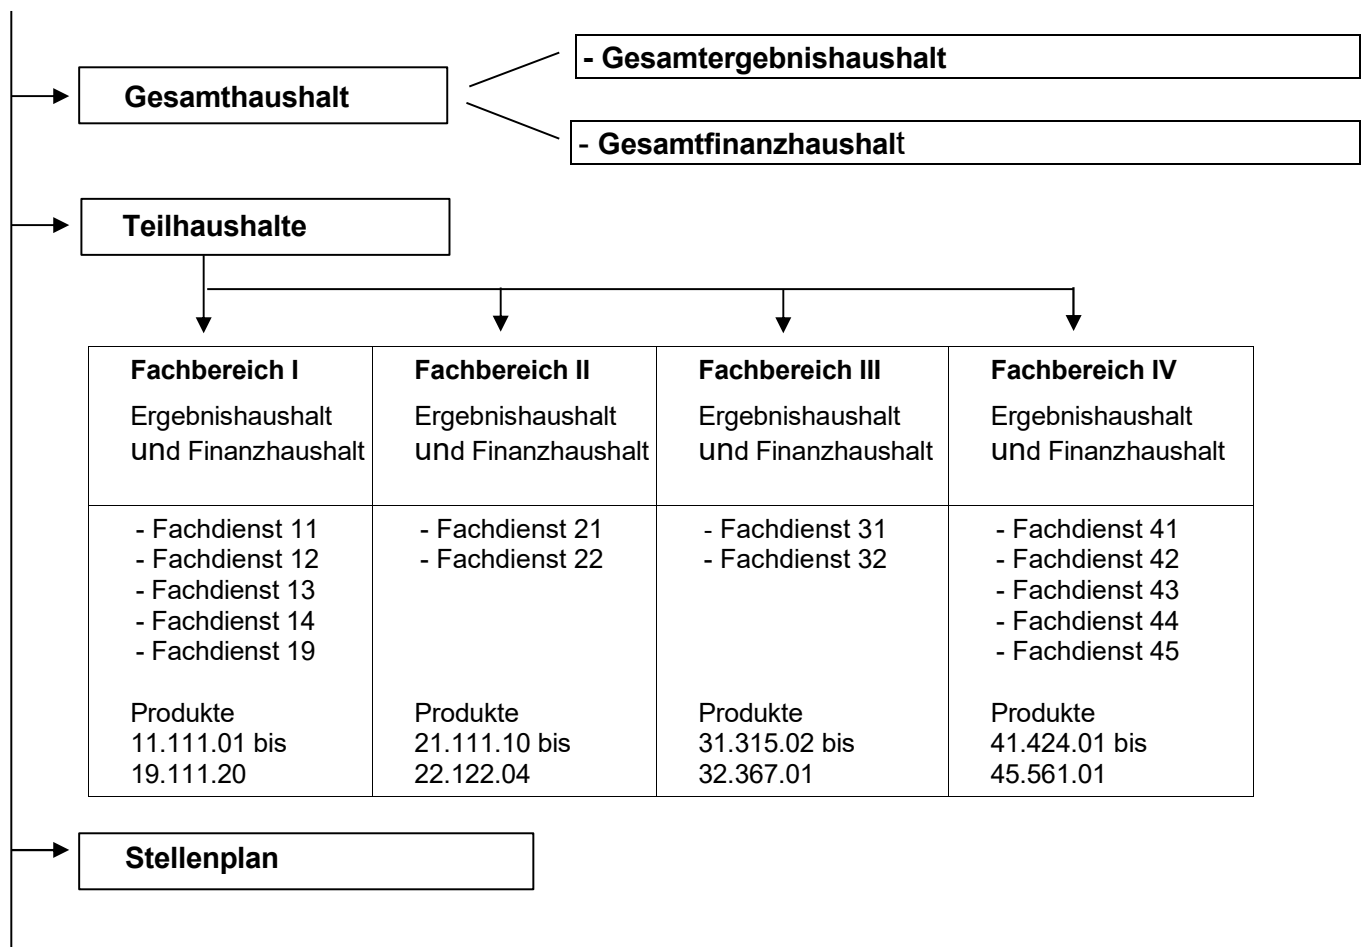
Gesamthaushalt

- Gesamtergebnishaushalt

- Gesamtfinanzhaushalt

Teilhaushalte

| Fachbereich I Ergebnishaushalt und Finanzhaushalt | Fachbereich II Ergebnishaushalt und Finanzhaushalt | Fachbereich III Ergebnishaushalt und Finanzhaushalt | Fachbereich IV Ergebnishaushalt und Finanzhaushalt |
|---|---|---|---|
| - Fachdienst 11 - Fachdienst 12 - Fachdienst 13 - Fachdienst 14 - Fachdienst 19 Produkte 11.111.01 bis 19.111.20 | - Fachdienst 21 - Fachdienst 22 Produkte 21.111.10 bis 22.122.04 | - Fachdienst 31 - Fachdienst 32 Produkte 31.315.02 bis 32.367.01 | - Fachdienst 41 - Fachdienst 42 - Fachdienst 43 - Fachdienst 44 - Fachdienst 45 Produkte 41.424.01 bis 45.561.01 |

Stellenplan